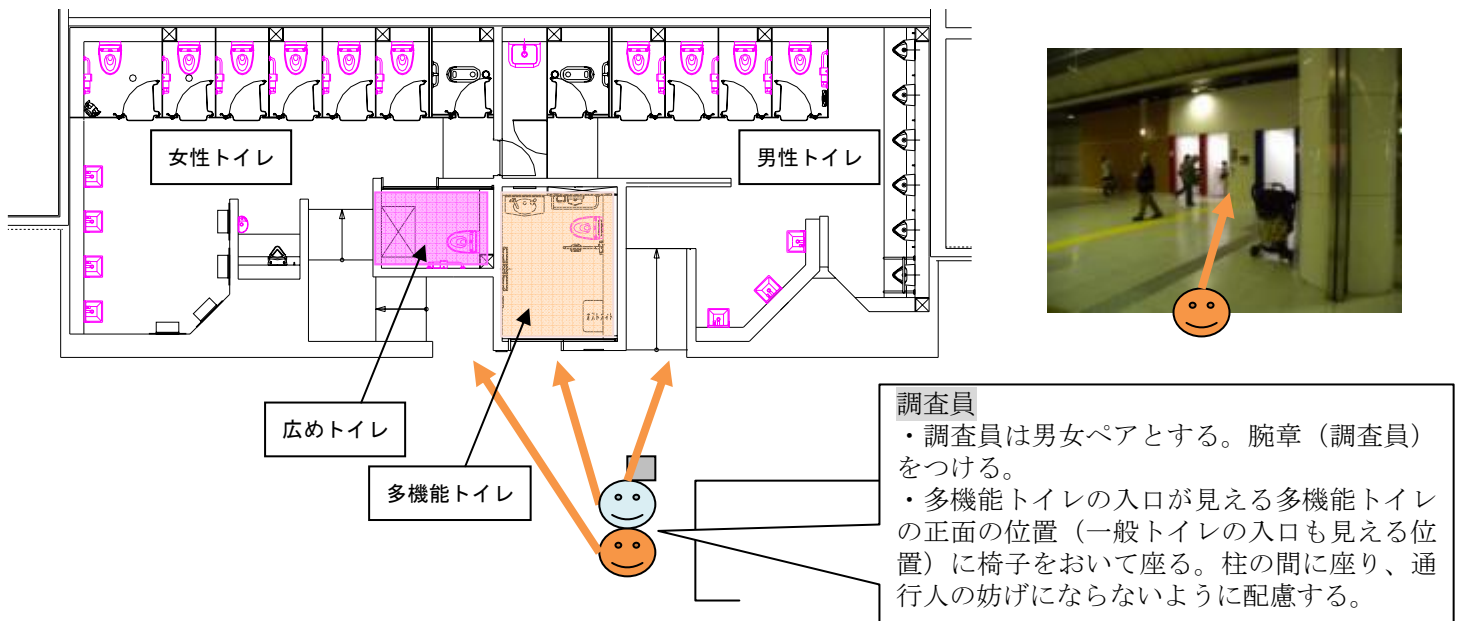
女性トイレ

男性トイレ

広めトイレ

多機能トイレ

調査員
・調査員は男女ペアとする。腕章（調査員）をつける。
・多機能トイレの入口が見える多機能トイレの正面の位置（一般トイレの入口も見える位置）に椅子をおいて座る。柱の間に座り、通行人の妨げにならないように配慮する。